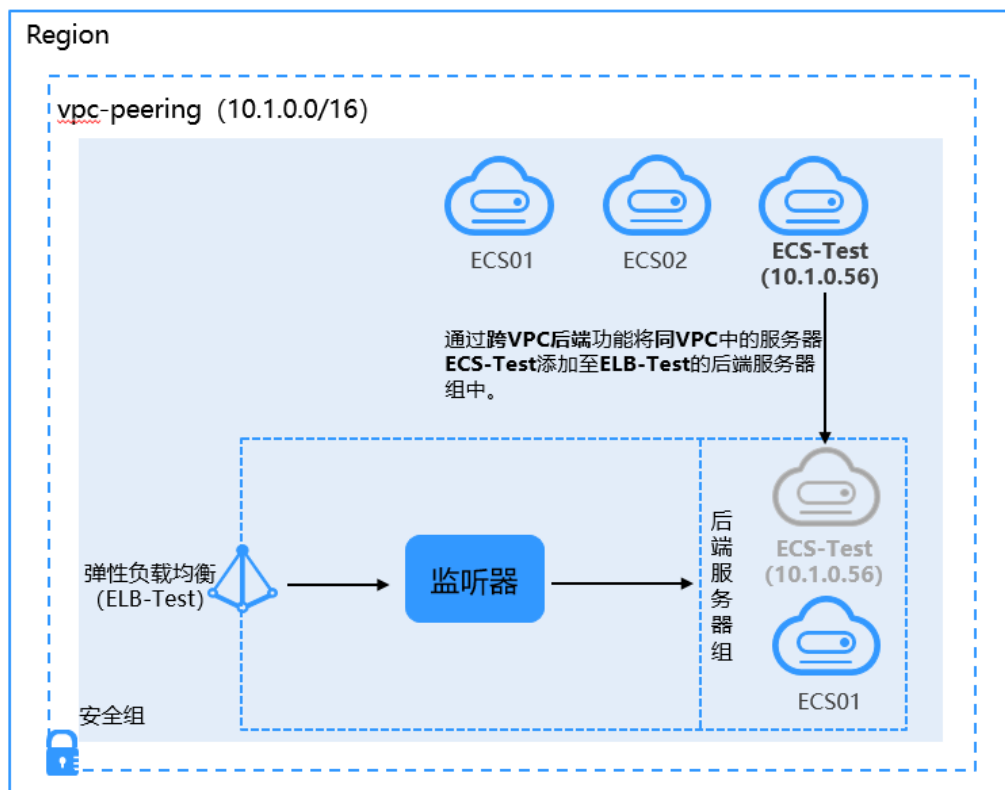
Region

vpc-peering（10.1.0.0/16）

ECS01

ECS02

ECS-Test (10.1.0.56)

通过跨VPC后端功能将同VPC中的服务器ECS-Test添加至ELB-Test的后端服务器组中。

弹性负载均衡 (ELB-Test)

监听器

后端服务器组

ECS-Test (10.1.0.56)

ECS01

安全组